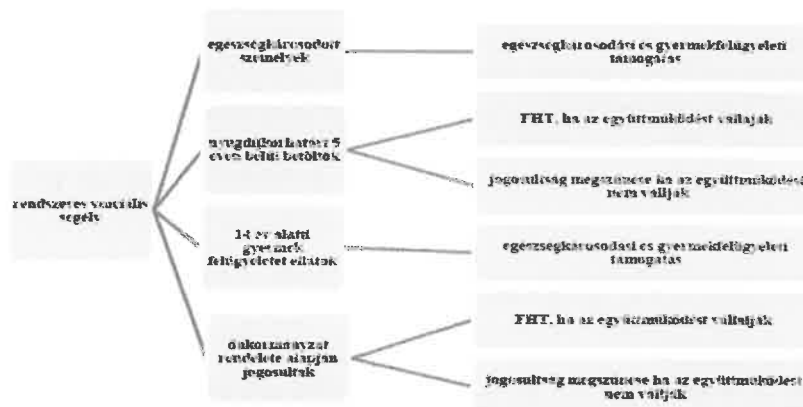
rendszeres szociális segély

egészségkárosodott személyek

egészségkárosodási és gyermekfelügyeleti támogatás

nyugdíjkorhatárt 5 éven belül betöltők

FHT, ha az együttműködést vállalják

jogosultság megszűnése ha az együttműködést nem vállják

14 év alatti gyermek felügyeletét ellátók

egészségkárosodási és gyermekfelügyeleti támogatás

önkormányzat rendelete alapján jogosultak

FHT, ha az együttműködést vállalják

jogosultság megszűnése ha az együttműködést nem vállják